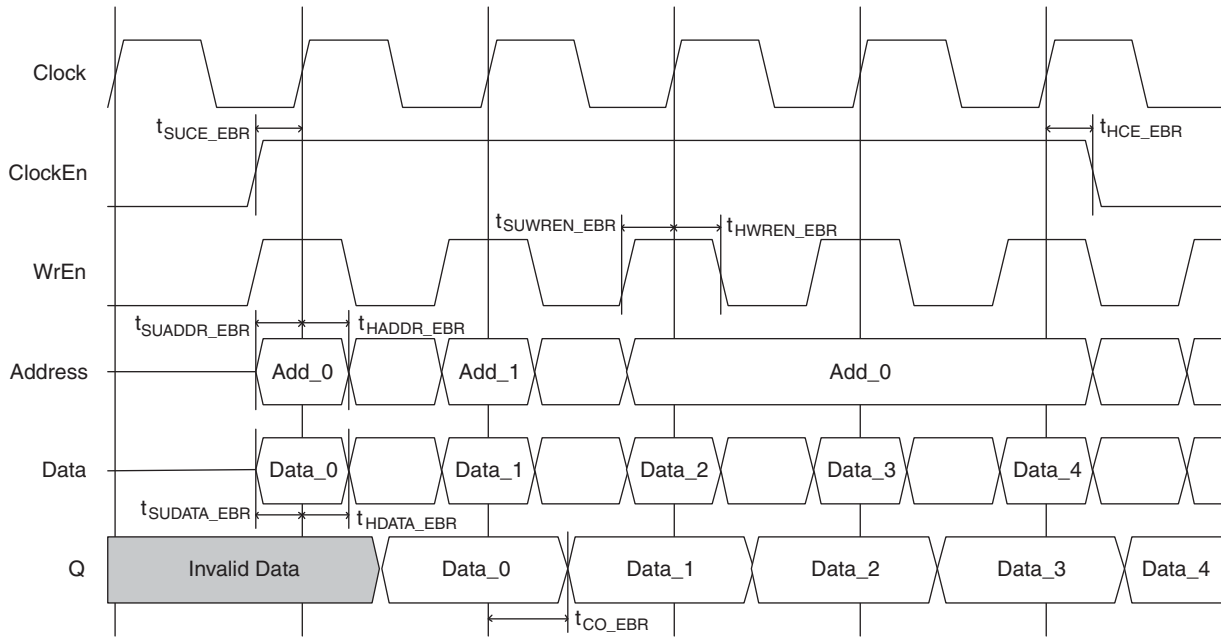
Clock

$t_{SUCE\_EBR}$

$t_{HCE\_EBR}$

ClockEn

$t_{SUWREN\_EBR}$

$t_{HWREN\_EBR}$

WrEn

$t_{SUADDR\_EBR}$

$t_{HADDR\_EBR}$

Address

Add_0

Add_1

Add_0

Data

Data_0

Data_1

Data_2

Data_3

Data_4

$t_{SUDATA\_EBR}$

$t_{HDATA\_EBR}$

Q

Invalid Data

Data_0

Data_1

Data_2

Data_3

Data_4

$t_{CO\_EBR}$